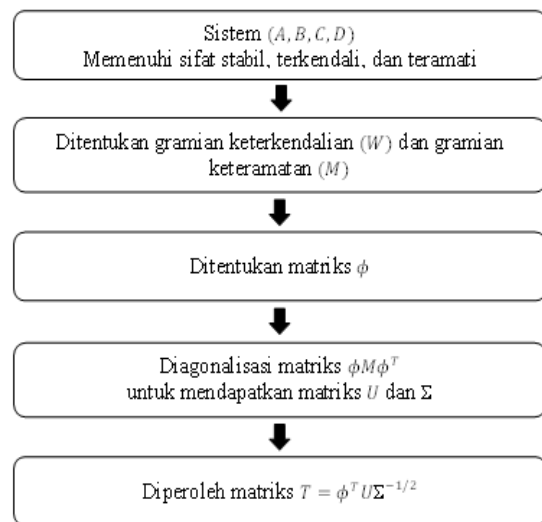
Sistem $(A, B, C, D)$
Memenuhi sifat stabil, terkendali, dan teramati

Ditentukan gramian keterkendalian $(W)$ dan gramian keteramatan $(M)$

Ditentukan matriks $\phi$

Diagonalisasi matriks $\phi M \phi^T$
untuk mendapatkan matriks $U$ dan $\Sigma$

Diperoleh matriks $T = \phi^T U \Sigma^{-1/2}$